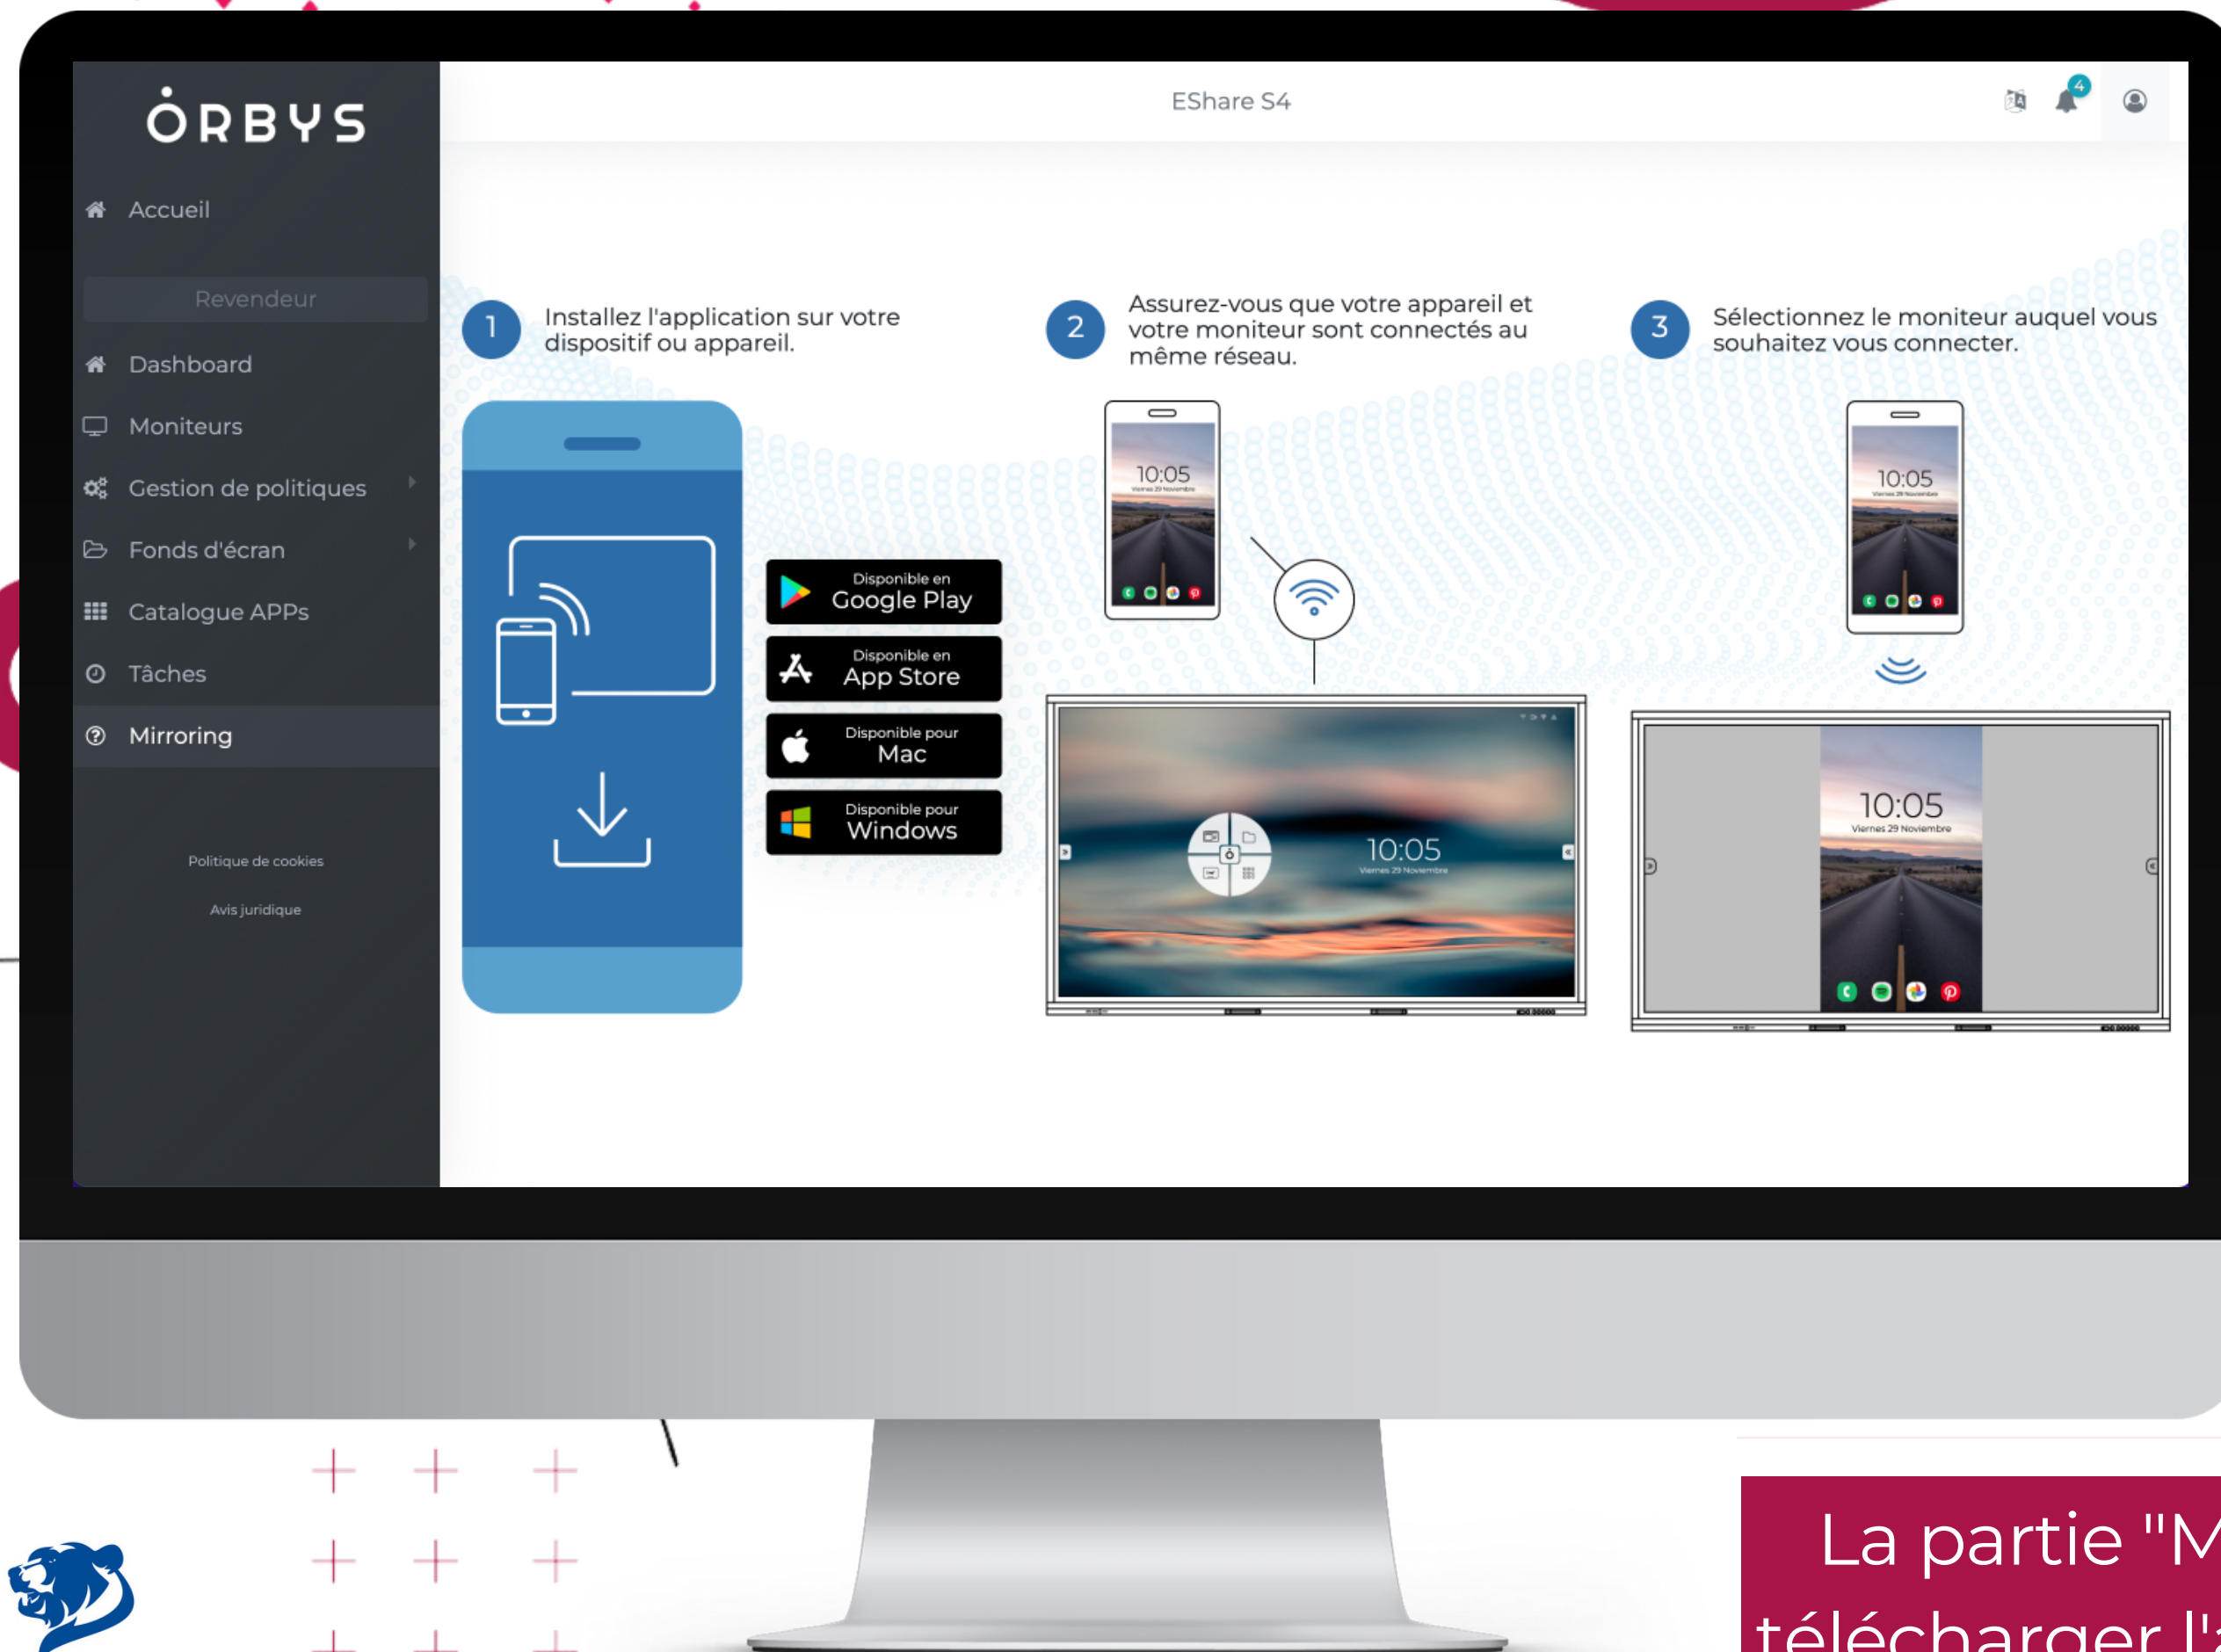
ORBYS

Accueil

Revendeur

Dashboard

Moniteurs

Gestion de politiques

Fonds d'écran

Catalogue APPs

Tâches

Mirroring

Politique de cookies

Avis juridique

EShare S4

4

1 Installez l'application sur votre dispositif ou appareil.

2 Assurez-vous que votre appareil et votre moniteur sont connectés au même réseau.

3 Sélectionnez le moniteur auquel vous souhaitez vous connecter.

Disponible en Google Play

Disponible en App Store

Disponible pour Mac

Disponible pour Windows

10:05

10:05

10:05

10:05

Viernes 29 Noviembre

La partie "M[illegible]

télécharger l'a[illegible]